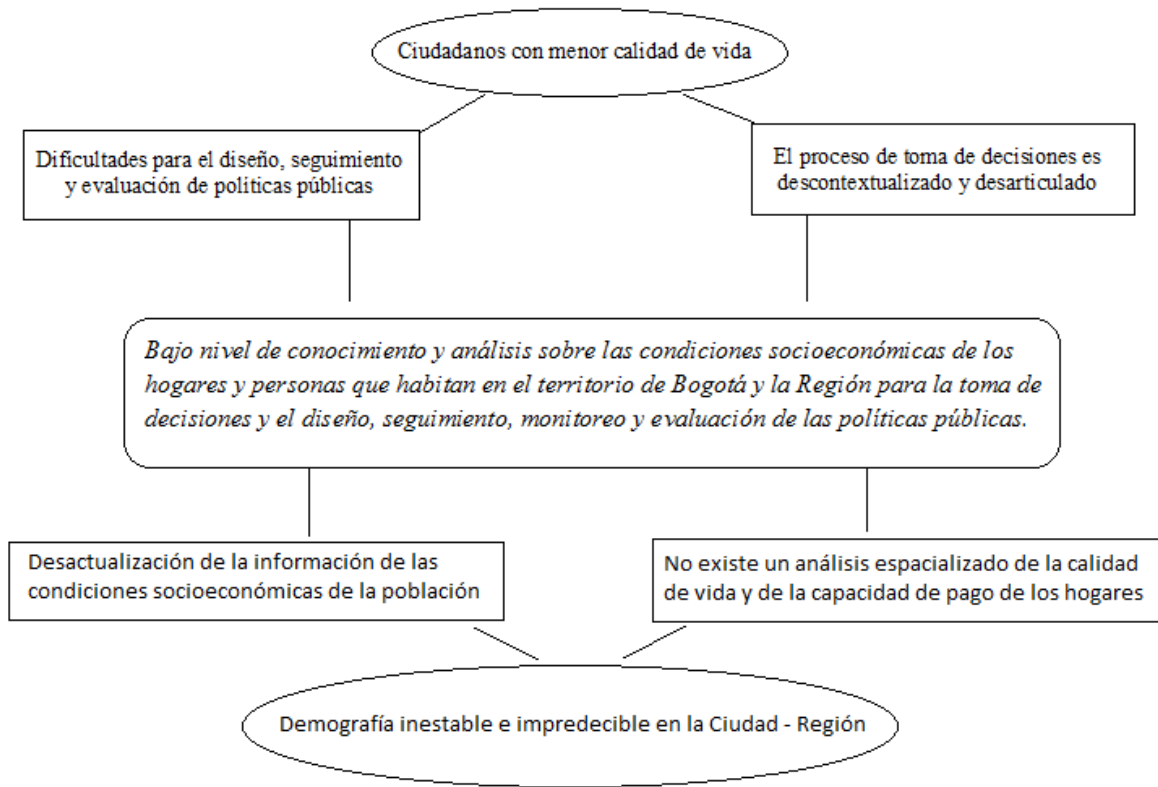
Ciudadanos con menor calidad de vida

Dificultades para el diseño, seguimiento y evaluación de políticas públicas

El proceso de toma de decisiones es descontextualizado y desarticulado

*Bajo nivel de conocimiento y análisis sobre las condiciones socioeconómicas de los hogares y personas que habitan en el territorio de Bogotá y la Región para la toma de decisiones y el diseño, seguimiento, monitoreo y evaluación de las políticas públicas.*

Desactualización de la información de las condiciones socioeconómicas de la población

No existe un análisis espacializado de la calidad de vida y de la capacidad de pago de los hogares

Demografía inestable e impredecible en la Ciudad - Región